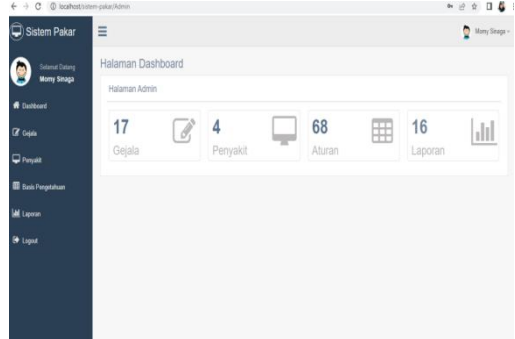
localhost/sistem-pakar/Admin

Sistem Pakar

Selamat Datang
Momy Sinaga

Dashboard
Gejala
Penyakit
Basis Pengetahuan
Laporan
Logout

Momy Sinaga

Halaman Dashboard

Halaman Admin

17
Gejala

4
Penyakit

68
Aturan

16
Laporan